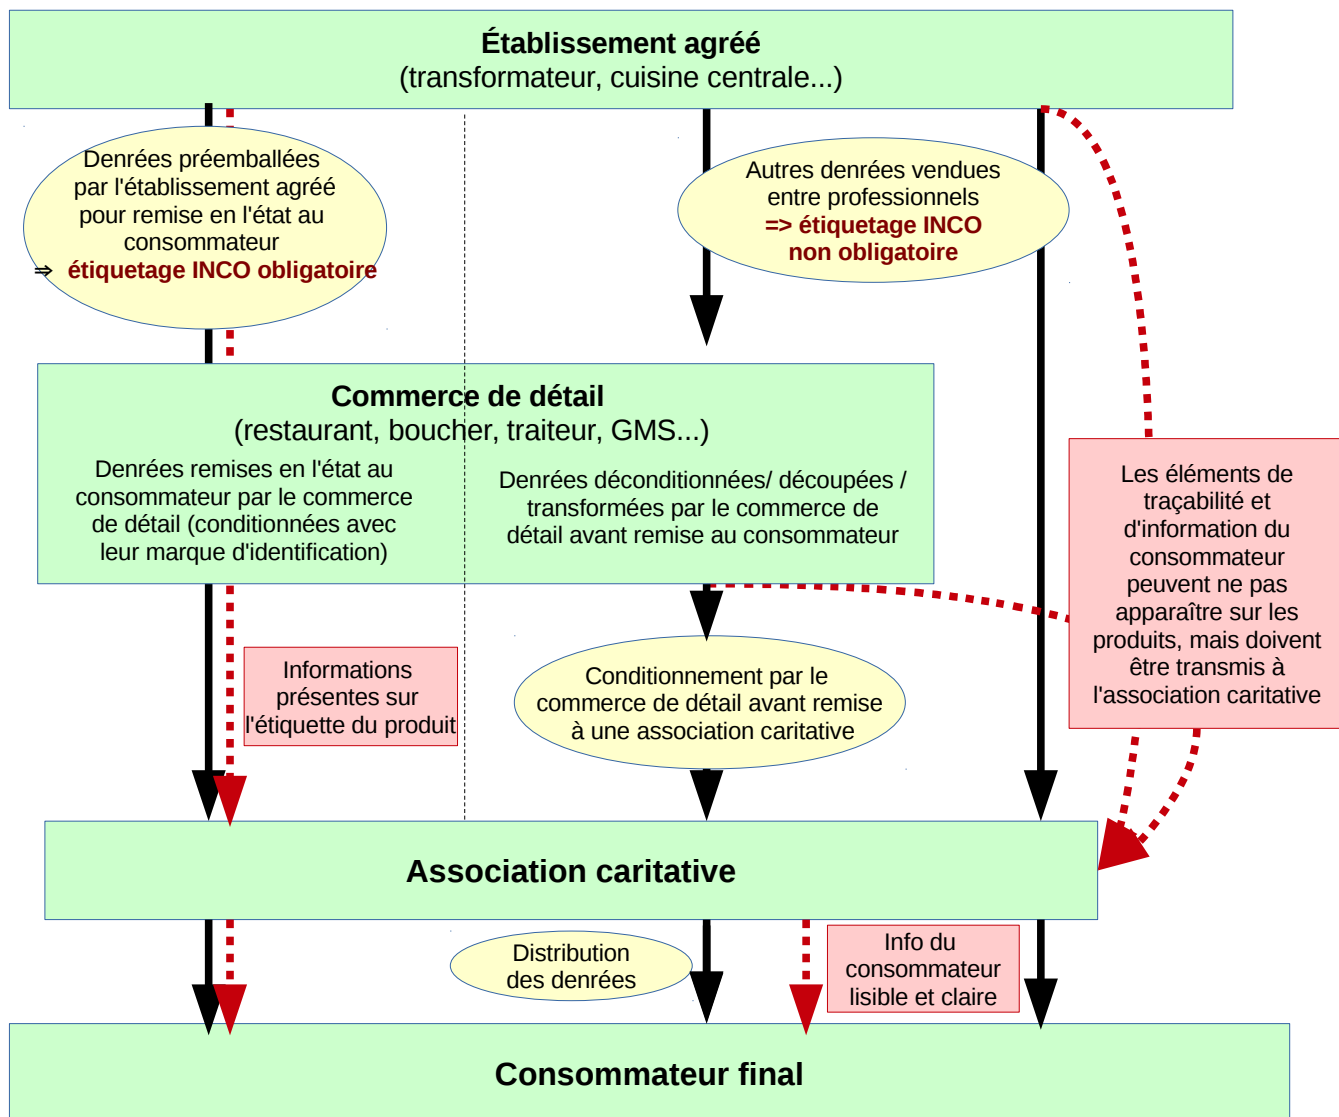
**Établissement agréé**
(transformateur, cuisine centrale...)

Denrées préemballées par l'établissement agréé pour remise en l'état au consommateur
⇒ **étiquetage INCO obligatoire**

Autres denrées vendues entre professionnels
**=> étiquetage INCO non obligatoire**

**Commerce de détail**
(restaurant, boucher, traiteur, GMS...)

Denrées remises en l'état au consommateur par le commerce de détail (conditionnées avec leur marque d'identification)

Denrées déconditionnées/ découpées / transformées par le commerce de détail avant remise au consommateur

Les éléments de traçabilité et d'information du consommateur peuvent ne pas apparaître sur les produits, mais doivent être transmis à l'association caritative

Informations présentes sur l'étiquette du produit

Conditionnement par le commerce de détail avant remise à une association caritative

**Association caritative**

Distribution des denrées

Info du consommateur lisible et claire

**Consommateur final**